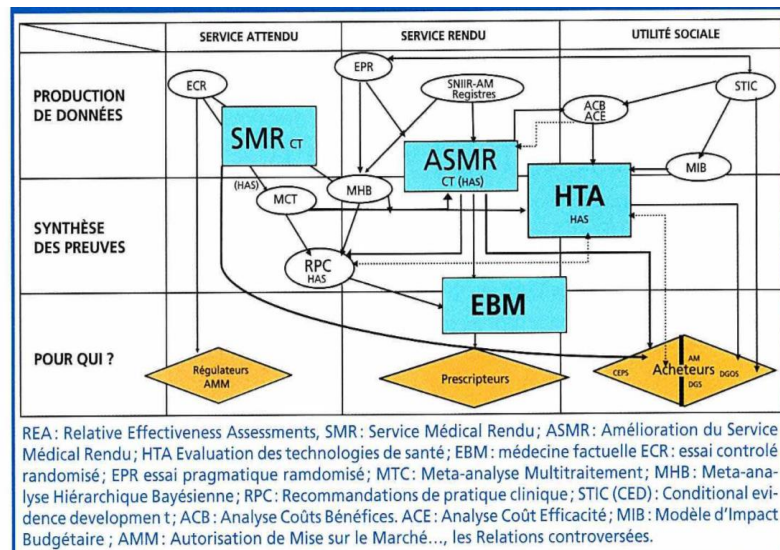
| | SERVICE ATTENDU | SERVICE RENDU | UTILITÉ SOCIALE |
|---|---|---|---|
| PRODUCTION DE DONNÉES | ECR, SMR CT | EPR, SNIIR-AM Registres, ASMR CT (HAS) | STIC, ACB ACE, MIB |
| SYNTHÈSE DES PREUVES | (HAS), MCT, MHB, RPC HAS | | HTA HAS |
| POUR QUI ? | Régulateurs AMM | EBM, Prescripteurs | Acheteurs CEPS AM DGOS DGS |

REA : Relative Effectiveness Assessments, SMR : Service Médical Rendu ; ASMR : Amélioration du Service Médical Rendu ; HTA Evaluation des technologies de santé ; EBM : médecine factuelle ECR : essai controlé randomisé ; EPR essai pragmatique ramdomisé ; MTC : Meta-analyse Multitraitement ; MHB : Meta-analyse Hiérarchique Bayésienne ; RPC : Recommandations de pratique clinique ; STIC (CED) : Conditional evidence developmen t ; ACB : Analyse Coûts Bénéfices. ACE : Analyse Coût Efficacité ; MIB : Modèle d'Impact Budgétaire ; AMM : Autorisation de Mise sur le Marché..., les Relations controversées.